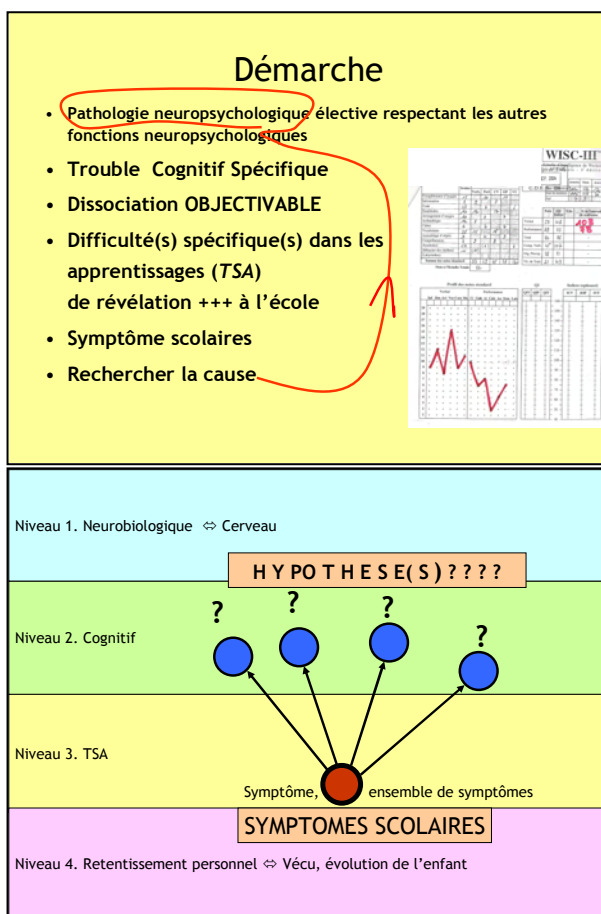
Démarche

• Pathologie neuropsychologique élective respectant les autres fonctions neuropsychologiques
• Trouble Cognitif Spécifique
• Dissociation OBJECTIVABLE
• Difficulté(s) spécifique(s) dans les apprentissages (*TSA*) de révélation +++ à l'école
• Symptôme scolaires
• Rechercher la cause

WISC-III

Niveau 1. Neurobiologique ⇔ Cerveau

H Y PO T H E S E( S ) ? ? ? ?

Niveau 2. Cognitif

?
?
?
?

Niveau 3. TSA

Symptôme, ensemble de symptômes

SYMPTOMES SCOLAIRES

Niveau 4. Retentissement personnel ⇔ Vécu, évolution de l'enfant